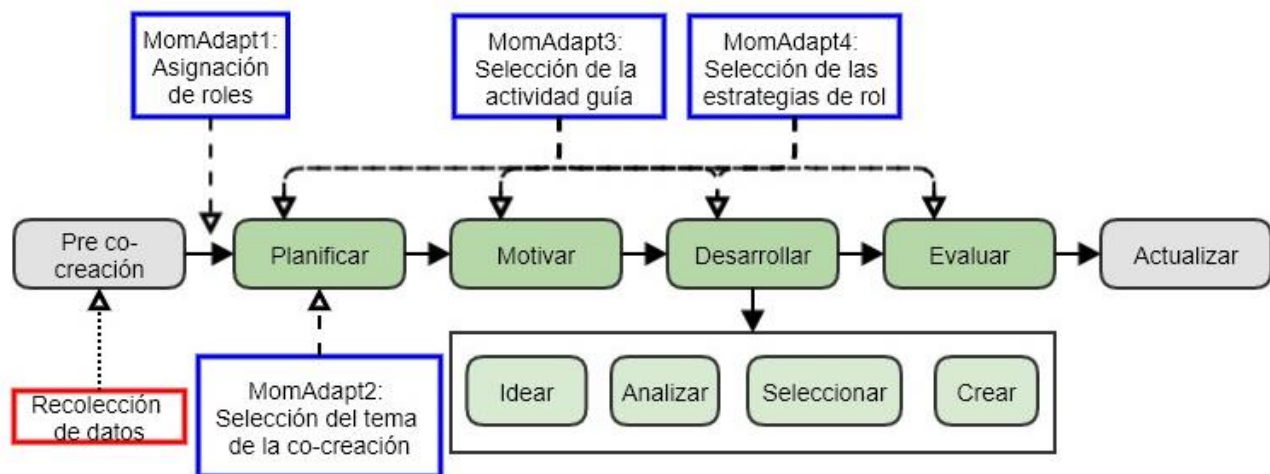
MomAdapt1: Asignación de roles

MomAdapt3: Selección de la actividad guía

MomAdapt4: Selección de las estrategias de rol

Pre co-creación

Planificar

Motivar

Desarrollar

Evaluar

Actualizar

Idear

Analizar

Seleccionar

Crear

Recolección de datos

MomAdapt2: Selección del tema de la co-creación